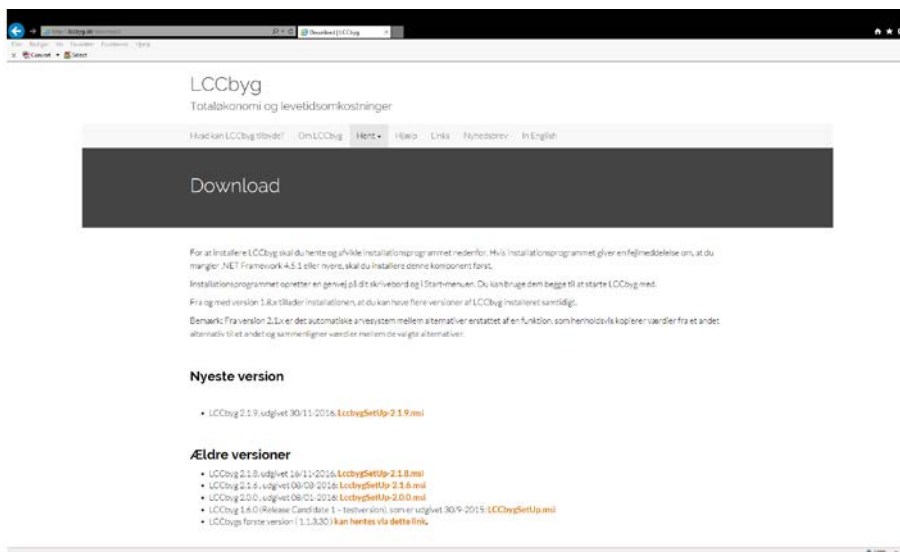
Download LCCbyg

LCCbyg

Totaløkonomi og levetidsomkostninger

Hvad kan LCCbyg tilbyde? Om LCCbyg Hent Hjælp Links Nyhedsbrev In English

Download

For at installere LCCbyg skal du hente og afvikle installationsprogrammet nedenfor. Hvis installationsprogrammet giver en fejlmeddelelse om, at du mangler .NET Framework 4.5.1 eller nyere, skal du installere denne komponent først.

Installationsprogrammet opretter en genvej på dit skrivebord og i Start-menuen. Du kan bruge dem begge til at starte LCCbyg med.

Fra og med version 1.6.x tillader installationen, at du kan have flere versioner af LCCbyg installeret samtidigt.

Bemærk: Fra version 2.1.x er det automatiske arvesystem mellem alternativer erstattet af en funktion, som henholdsvis kopierer værdier fra et andet alternativ til et andet og sammenligner værdier mellem de valgte alternativer.

Nyeste version

• LCCbyg 2.1.9, udgivet 30/11-2016: LccbygSetUp-2.1.9.msi

Ældre versioner

• LCCbyg 2.1.8, udgivet 16/11-2016: LccbygSetUp-2.1.8.msi
• LCCbyg 2.1.6, udgivet 08/08-2016: LccbygSetUp-2.1.6.msi
• LCCbyg 2.0.0, udgivet 08/01-2016: LccbygSetUp-2.0.0.msi
• LCCbyg 1.6.0 (Release Candidate 1 – testversion), som er udgivet 30/9-2015: LCCbygSetUp.msi
• LCCbygs første version (1.1.3.30) kan hentes via dette link.